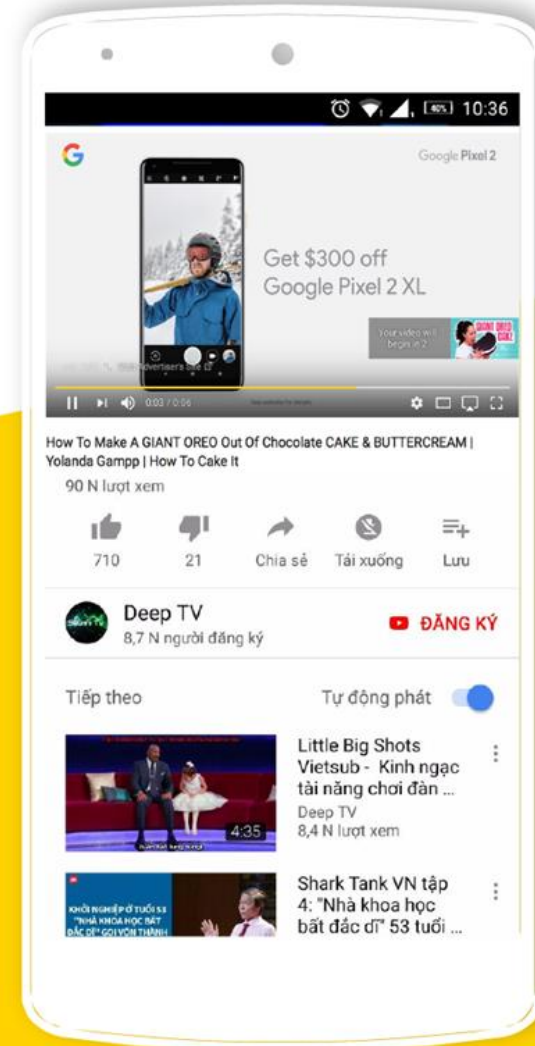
10:36

G

Google Pixel 2

Get $300 off
Google Pixel 2 XL

Your video will begin in 2

GIANT OREO CAKE

Advertiser's site

0:03 / 0:06

How To Make A GIANT OREO Out Of Chocolate CAKE & BUTTERCREAM | Yolanda Gampp | How To Cake It

90 N lượt xem

710
21
Chia sẻ
Tải xuống
Lưu

Deep TV
8,7 N người đăng ký
ĐĂNG KÝ

Tiếp theo
Tự động phát

4:35
Little Big Shots Vietsub - Kinh ngạc tài năng chơi đàn ...
Deep TV
8,4 N lượt xem

KHỞI NGHIỆP Ở TUỔI 53 "NHÀ KHOA HỌC BẤT ĐẮC DĨ" GỌI VỐN THÀNH
Shark Tank VN tập 4: "Nhà khoa học bất đắc dĩ" 53 tuổi ...